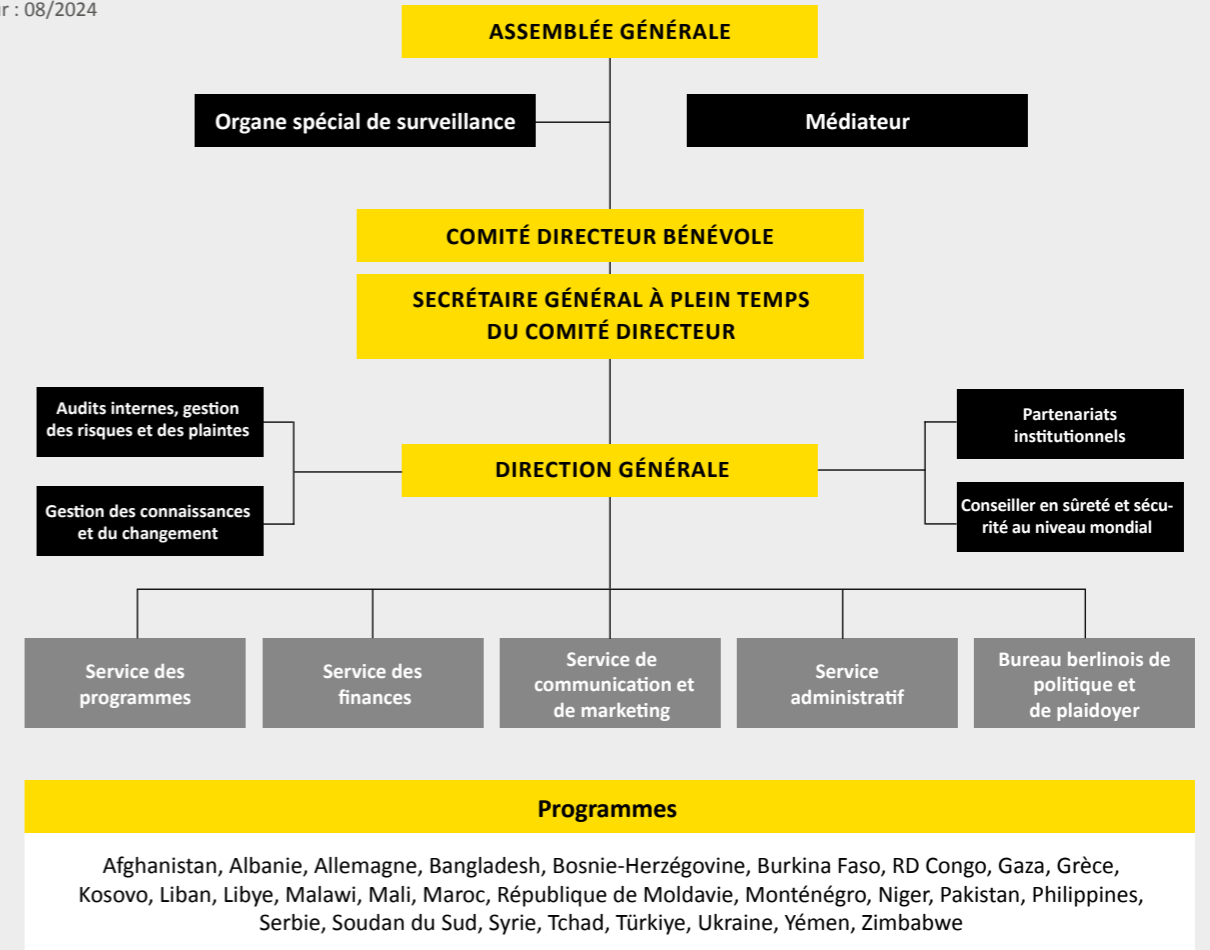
r : 08/2024

ASSEMBLÉE GÉNÉRALE

Organe spécial de surveillance

Médiateur

COMITÉ DIRECTEUR BÉNÉVOLE

SECRÉTAIRE GÉNÉRAL À PLEIN TEMPS DU COMITÉ DIRECTEUR

Audits internes, gestion des risques et des plaintes

Gestion des connaissances et du changement

DIRECTION GÉNÉRALE

Partenariats institutionnels

Conseiller en sûreté et sécurité au niveau mondial

Service des programmes

Service des finances

Service de communication et de marketing

Service administratif

Bureau berlinois de politique et de plaidoyer

Programmes

Afghanistan, Albanie, Allemagne, Bangladesh, Bosnie-Herzégovine, Burkina Faso, RD Congo, Gaza, Grèce, Kosovo, Liban, Libye, Malawi, Mali, Maroc, République de Moldavie, Monténégro, Niger, Pakistan, Philippines, Serbie, Soudan du Sud, Syrie, Tchad, Türkiye, Ukraine, Yémen, Zimbabwe